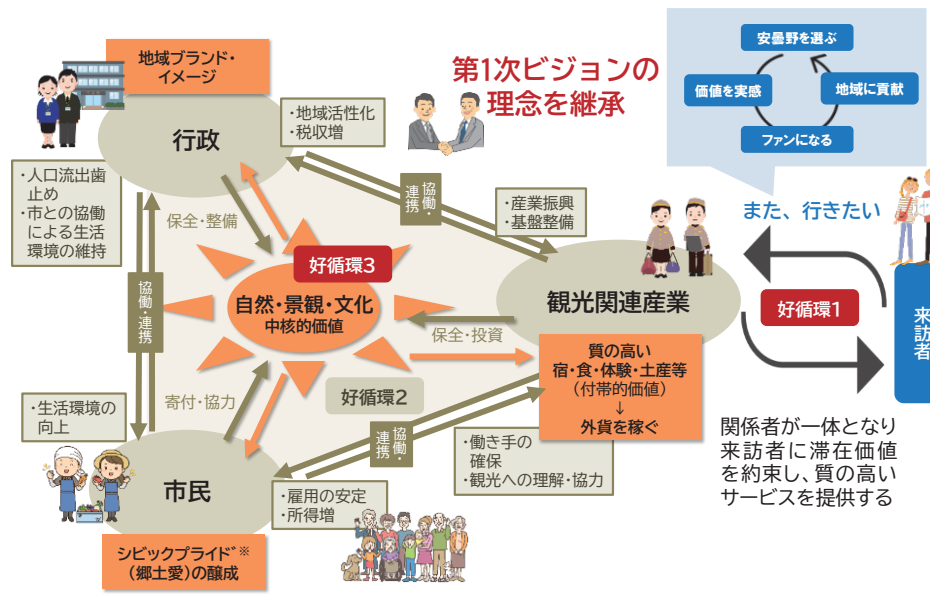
地域ブランド・イメージ

行政

・地域活性化
・税収増

第1次ビジョンの理念を継承

安曇野を選ぶ
価値を実感
地域に貢献
ファンになる

また、行きたい

・人口流出歯止め
・市との協働による生活環境の維持

協働・連携

・産業振興
・基盤整備

保全・整備

好循環3

自然・景観・文化
中核的価値

観光関連産業

好循環1

協働・連携

保全・投資

来訪者

質の高い
宿・食・体験・土産等
（付帯的価値）
↓
外貨を稼ぐ

好循環2

・生活環境の向上

寄付・協力

協働・連携

関係者が一体となり来訪者に滞在価値を約束し、質の高いサービスを提供する

・働き手の確保
・観光への理解・協力

市民

・雇用の安定
・所得増

シビックプライド※
（郷土愛）の醸成